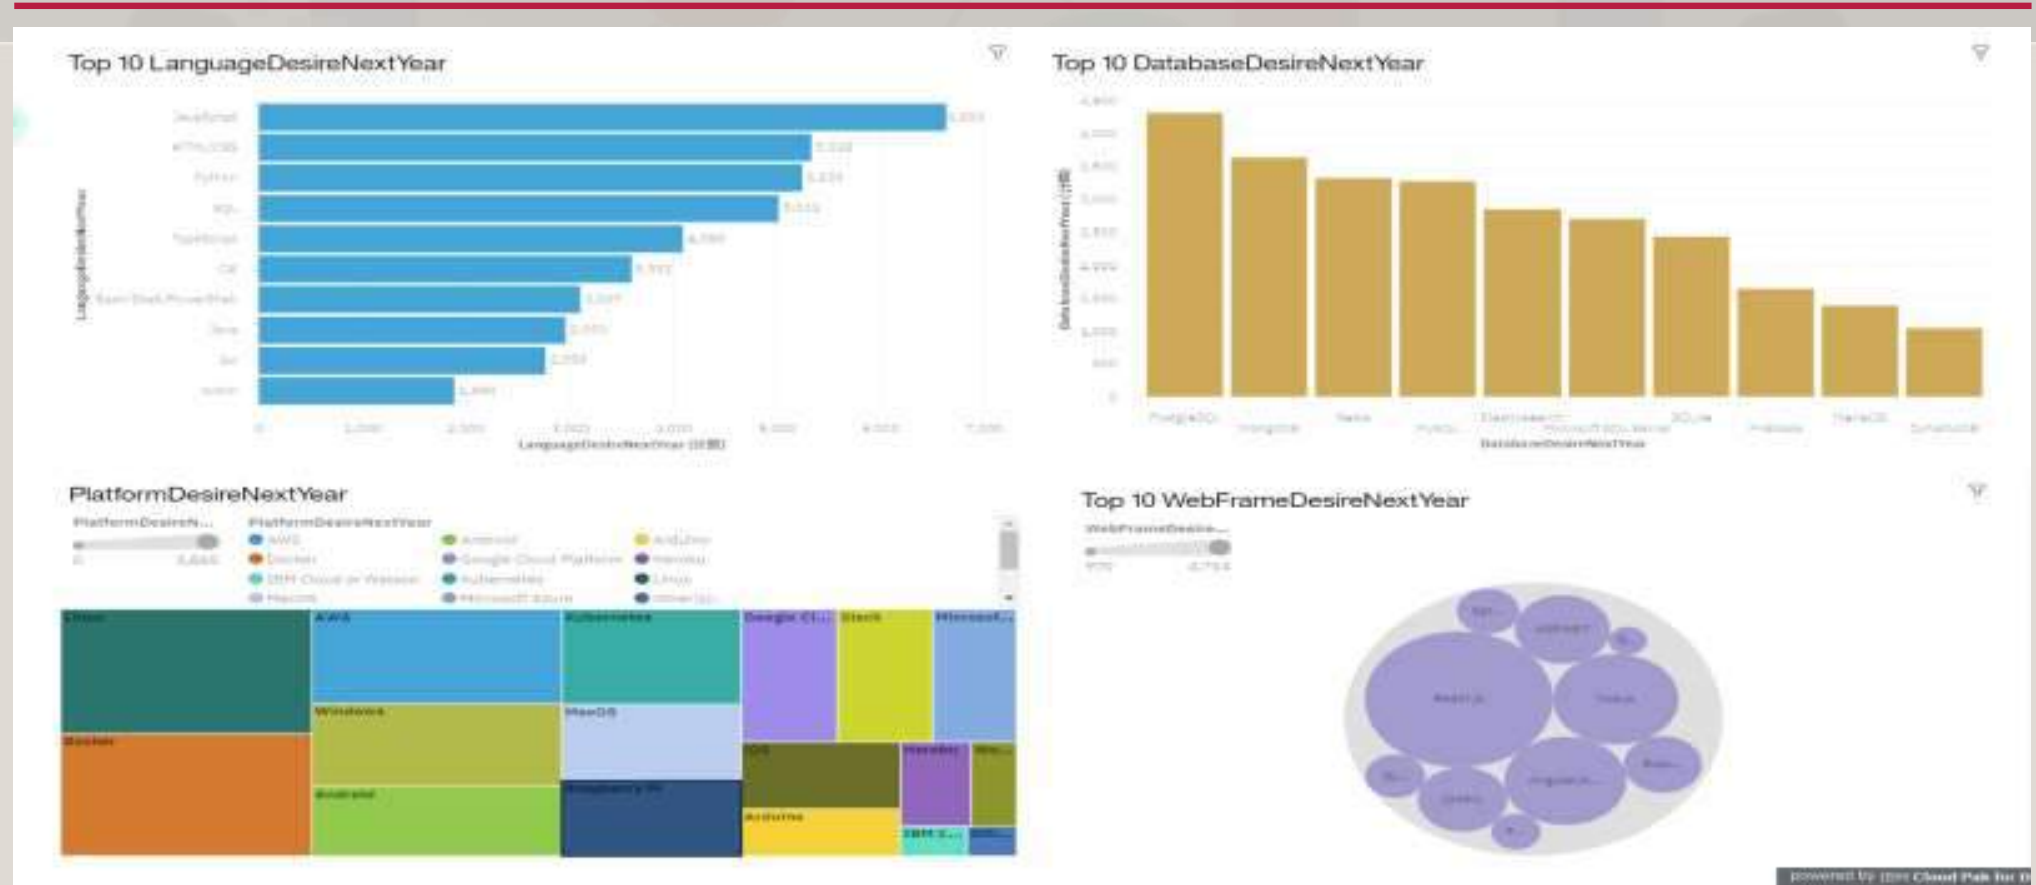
Top 10 LanguageDesireNextYear

JavaScript
HTML/CSS
Python
SQL
TypeScript
C#
Bash/Shell/PowerShell
Java
Go
Kotlin

LanguageDesireNextYear

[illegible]

0 1,000 2,000 3,000 4,000 5,000 6,000 7,000
LanguageDesireNextYear (count)

Top 10 DatabaseDesireNextYear

4,500 4,000 3,500 3,000 2,500 2,000 1,500 1,000 500 0

DatabaseDesireNextYear (count)

PostgreSQL MongoDB Redis MySQL Elasticsearch Microsoft SQL Server SQLite Firebase MariaDB DynamoDB
DatabaseDesireNextYear

PlatformDesireNextYear

PlatformDesireN...
0 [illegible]

PlatformDesireNextYear
AWS
Docker
IBM Cloud or Watson
Heroku
Android
Google Cloud Platform
Kubernetes
Microsoft Azure
Arduino
Heroku
Linux
Other(s)

Linux
AWS
Kubernetes
Google Cl...
Slack
Microsof...
Windows
MacOS
Docker
Android
Raspberry Pi
iOS
Heroku
Wo...
Arduino
IBM C...

Top 10 WebFrameDesireNextYear

WebFrameDesire...
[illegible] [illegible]

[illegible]
ASP.NET
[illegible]
React.js
Vue.js
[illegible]
Angular.js
Django
Flask
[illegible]

powered by IBM Cloud Pak for D